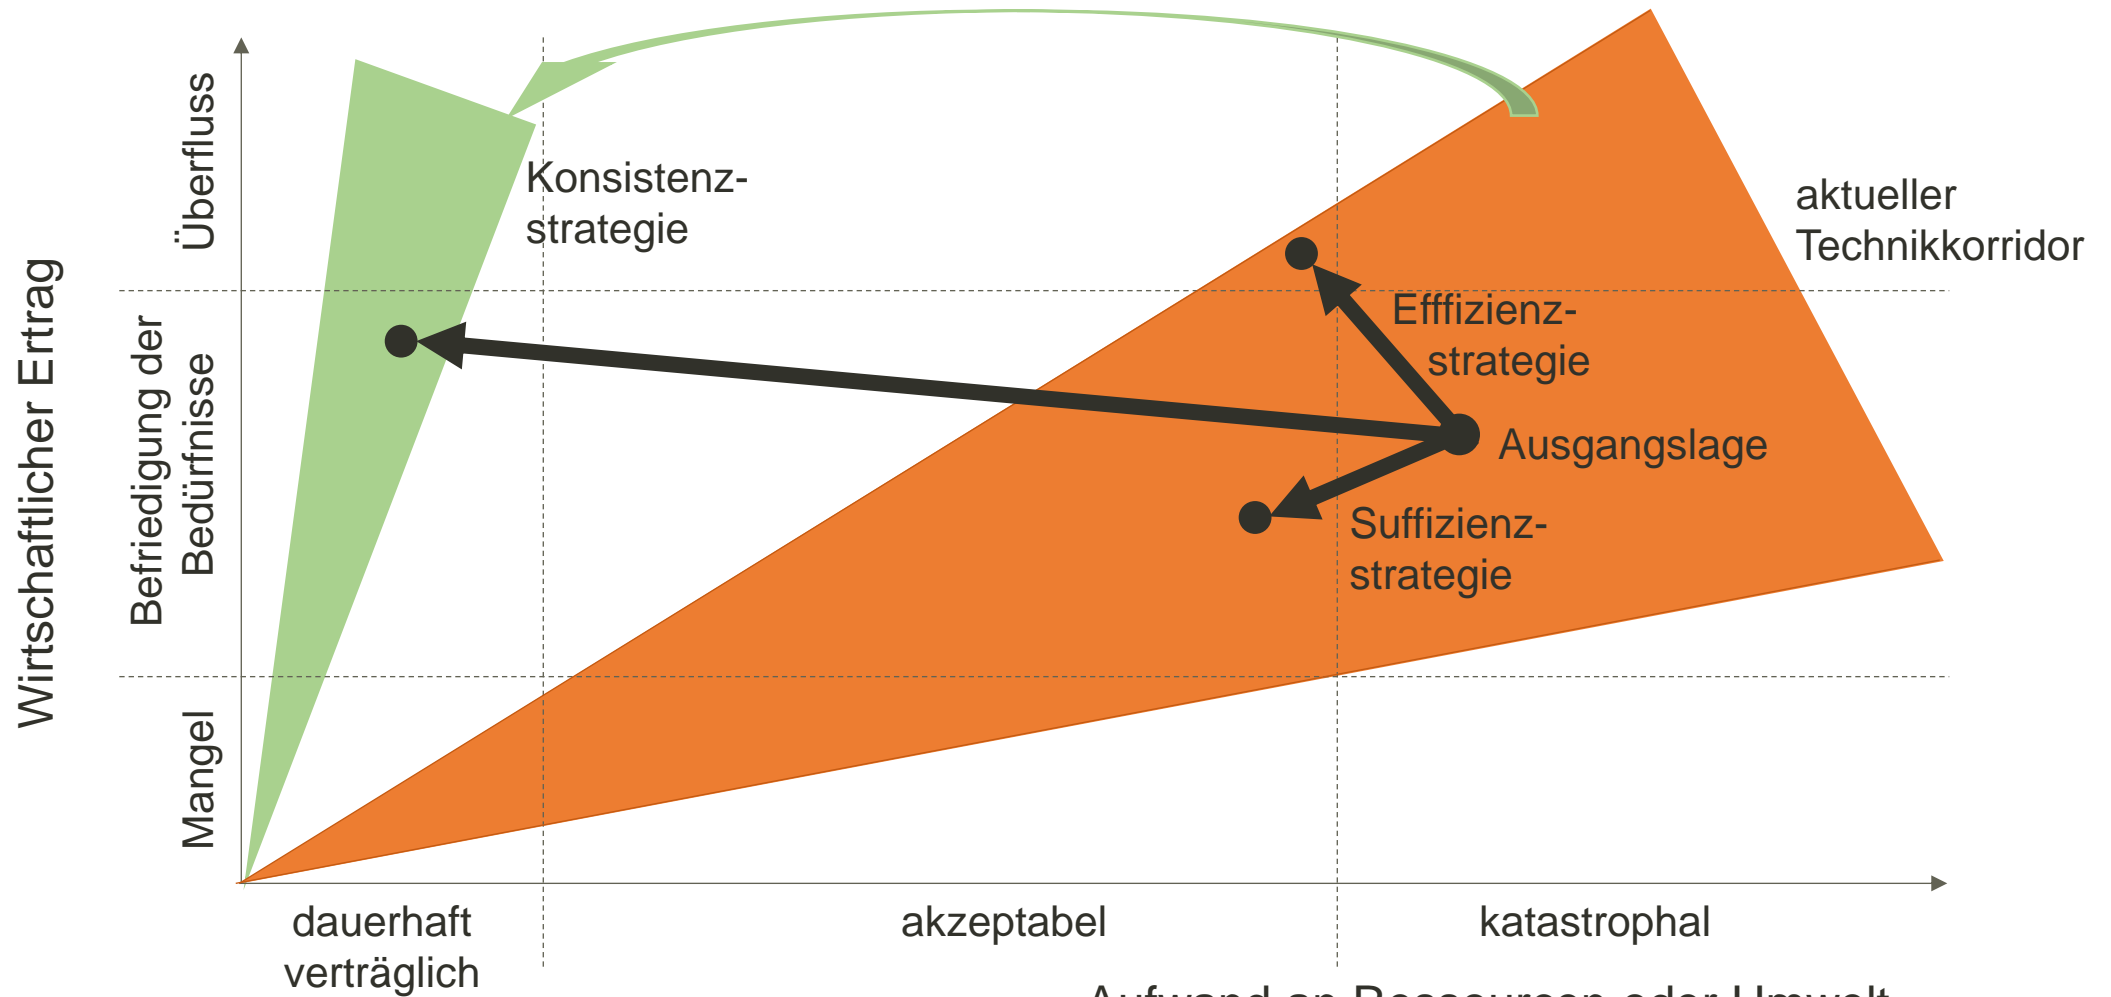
Wirtschaftlicher Ertrag

Überfluss

Befriedigung der Bedürfnisse

Mangel

Konsistenzstrategie

aktueller Technikkorridor

Efffizienzstrategie

Ausgangslage

Suffizienzstrategie

dauerhaft verträglich

akzeptabel

katastrophal

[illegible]